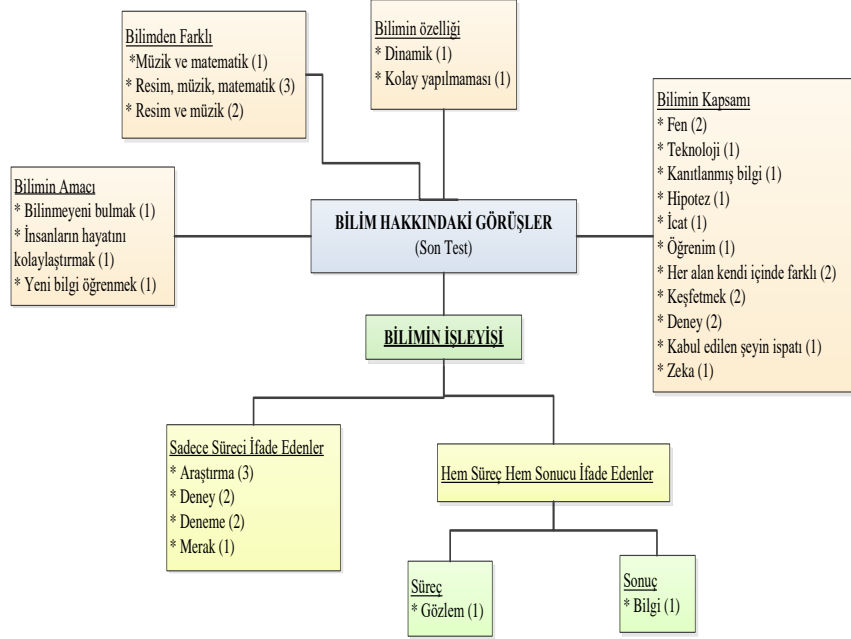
Bilimden Farklı
*Müzik ve matematik (1)
* Resim, müzik, matematik (3)
* Resim ve müzik (2)

Bilimin özelliği
* Dinamik (1)
* Kolay yapılmaması (1)

Bilimin Kapsamı
* Fen (2)
* Teknoloji (1)
* Kanıtlanmış bilgi (1)
* Hipotez (1)
* İcat (1)
* Öğrenim (1)
* Her alan kendi içinde farklı (2)
* Keşfetmek (2)
* Deney (2)
* Kabul edilen şeyin ispatı (1)
* Zeka (1)

Bilimin Amacı
* Bilinmeyeni bulmak (1)
* İnsanların hayatını kolaylaştırmak (1)
* Yeni bilgi öğrenmek (1)

BİLİM HAKKINDAKİ GÖRÜŞLER
(Son Test)

BİLİMİN İŞLEYİŞİ

Sadece Süreci İfade Edenler
* Araştırma (3)
* Deney (2)
* Deneme (2)
* Merak (1)

Hem Süreç Hem Sonucu İfade Edenler

Süreç
* Gözlem (1)

Sonuç
* Bilgi (1)